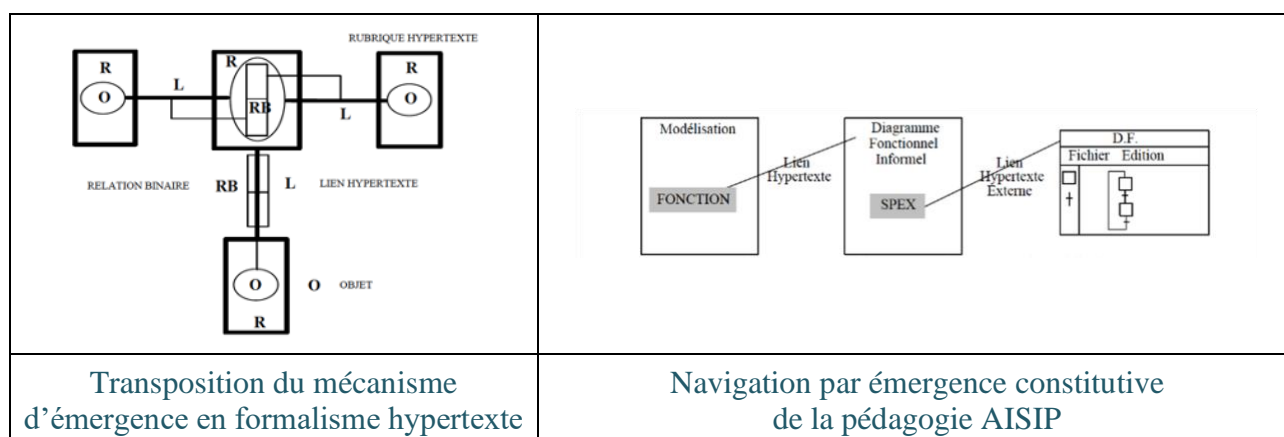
| RUBRIQUE HYPERTEXTE R O L R RB L R O RELATION BINAIRE RB L LIEN HYPERTEXTE O O OBJET R | Modélisation FONCTION Lien Hypertexte Diagramme Fonctionnel Informel SPEX Lien Hypertexte Externe D.F. Fichier Edition † |
|---|---|
| Transposition du mécanisme d'émergence en formalisme hypertexte | Navigation par émergence constitutive de la pédagogie AISIP |